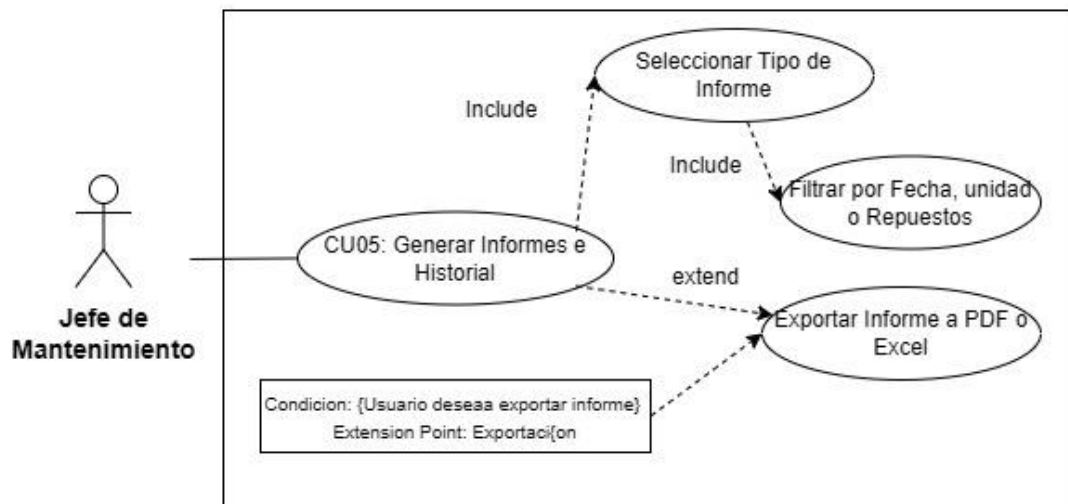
Jefe de Mantenimiento

Seleccionar Tipo de Informe

Include

Include

Filtrar por Fecha, unidad o Repuestos

CU05: Generar Informes e Historial

extend

Exportar Informe a PDF o Excel

Condicion: {Usuario deseaa exportar informe}
Extension Point: Exportaci{on